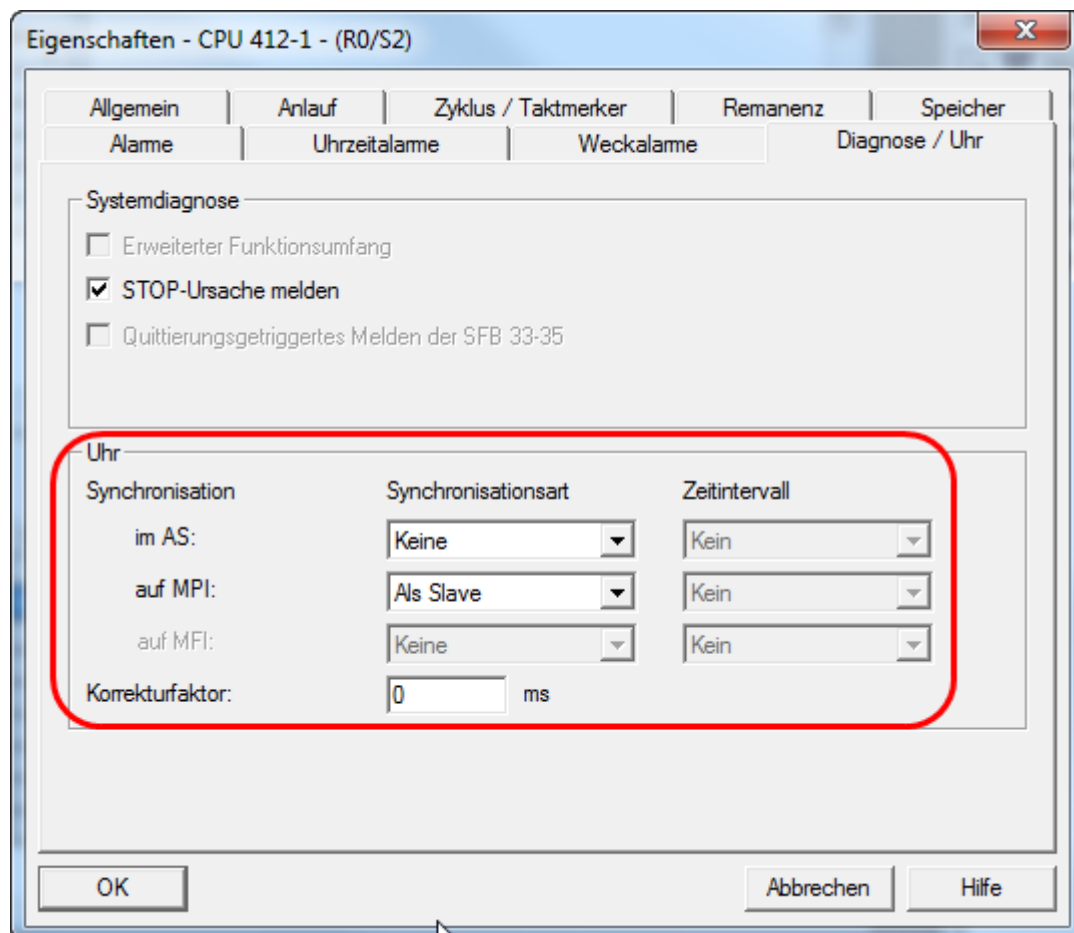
Eigenschaften - CPU 412-1 - (R0/S2)

Allgemein | Anlauf | Zyklus / Taktmerker | Remanenz | Speicher
Alarme | Uhrzeitalarme | Weckalarme | Diagnose / Uhr

Systemdiagnose
Erweiterter Funktionsumfang
STOP-Ursache melden
Quittierungsgetriggertes Melden der SFB 33-35

Uhr
Synchronisation | Synchronisationsart | Zeitintervall
im AS: | Keine | Kein
auf MPI: | Als Slave | Kein
auf MFI: | Keine | Kein
Korrekturfaktor: 0 ms

OK | Abbrechen | Hilfe